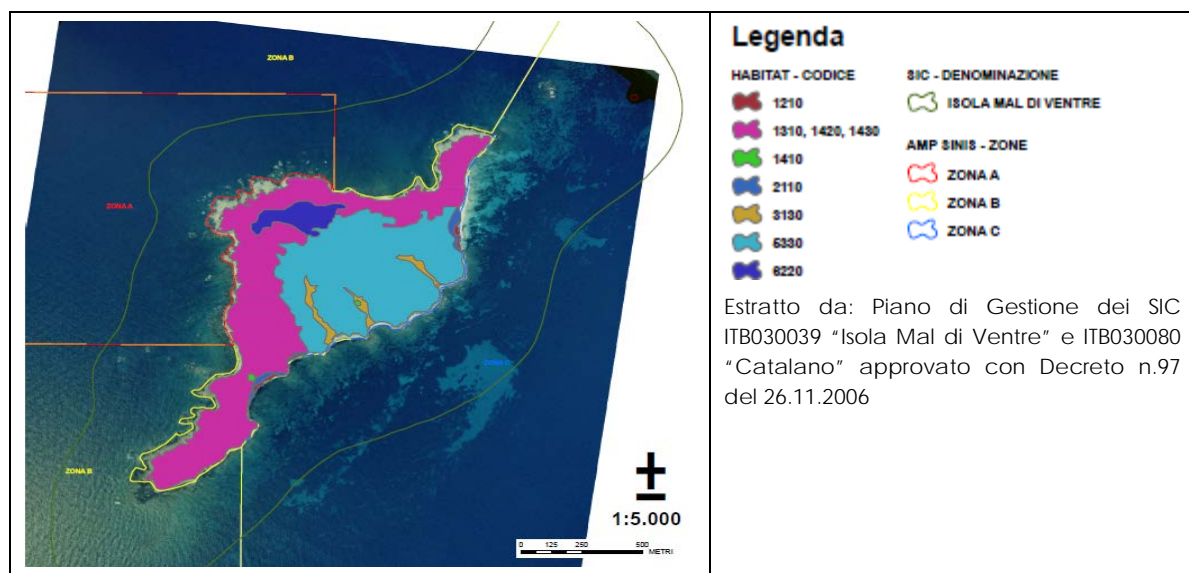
ZONA B

ZONA A

ZONA C

ZONA B

1:5.000

0 125 250 500 METRI

Legenda

HABITAT - CODICE

1210

1310, 1420, 1430

1410

2110

3130

5330

6220

SIC - DENOMINAZIONE

ISOLA MAL DI VENTRE

AMP SINIS - ZONE

ZONA A

ZONA B

ZONA C

Estratto da: Piano di Gestione dei SIC ITB030039 "Isola Mal di Ventre" e ITB030080 "Catalano" approvato con Decreto n.97 del 26.11.2006